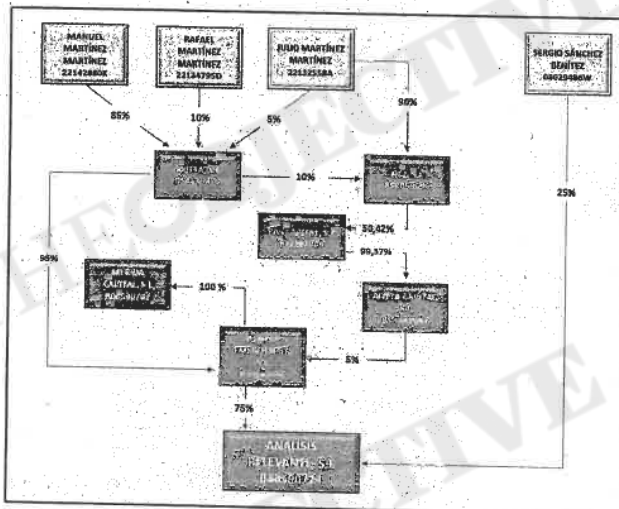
MANUEL MARTÍNEZ MARTÍNEZ 22142880K

RAFAEL MARTÍNEZ MARTÍNEZ 22134795D

JULIO MARTÍNEZ MARTÍNEZ 22132558A

SERGIO SÁNCHEZ BENÍTEZ 08029486W

85%

10%

5%

90%

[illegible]

10%

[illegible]

25%

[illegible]

50,42%

99,37%

98%

MIERA CAPITAL, S.L. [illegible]

100 %

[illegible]

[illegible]

5%

75%

ANALISIS RELEVANTE, S.A. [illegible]

HECHO OBJECTIVE